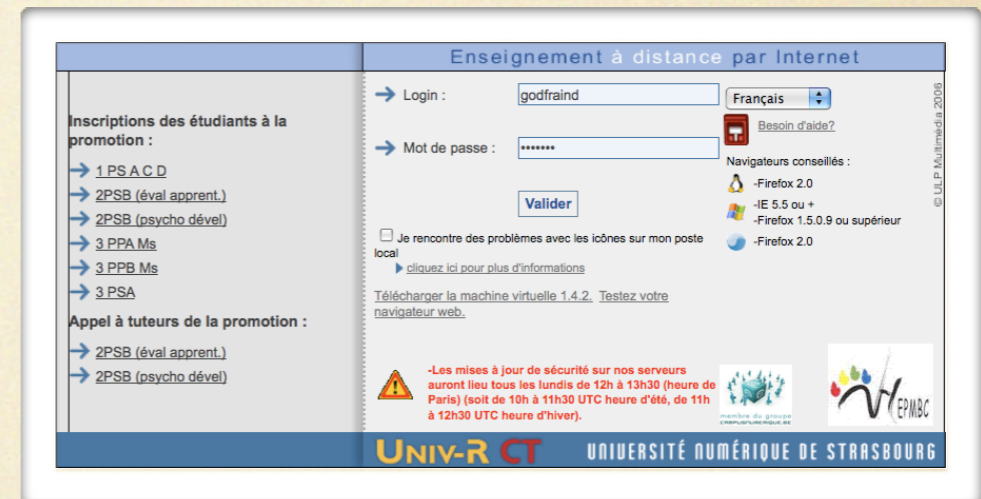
Enseignement à distance par Internet

Inscriptions des étudiants à la promotion :

1 PS A C D

2PSB (éval apprent.)

2PSB (psycho dével)

3 PPA Ms

3 PPB Ms

3 PSA

Appel à tuteurs de la promotion :

2PSB (éval apprent.)

2PSB (psycho dével)

Login : godfraind

Mot de passe : •••••••

Valider

Je rencontre des problèmes avec les icônes sur mon poste local

cliquez ici pour plus d'informations

Télécharger la machine virtuelle 1.4.2. Testez votre navigateur web.

Français

Besoin d'aide?

Navigateurs conseillés :

-Firefox 2.0

-IE 5.5 ou +
-Firefox 1.5.0.9 ou supérieur

-Firefox 2.0

© ULP Multimédia 2006

-Les mises à jour de sécurité sur nos serveurs auront lieu tous les lundis de 12h à 13h30 (heure de Paris) (soit de 10h à 11h30 UTC heure d'été, de 11h à 12h30 UTC heure d'hiver).

membre du groupe CAMPUSNUMERIQUE.BE

EPMBC

UNIV-R CT

UNIVERSITÉ NUMÉRIQUE DE STRASBOURG